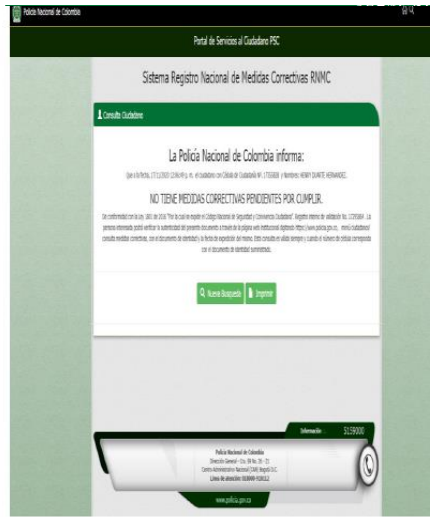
Policía Nacional de Colombia

Portal de Servicios al Ciudadano PSC

Sistema Registro Nacional de Medidas Correctivas RNMC

Consulta Ciudadano

La Policía Nacional de Colombia informa:

Que a la fecha, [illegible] el Ciudadano con Cédula de Ciudadanía Nº. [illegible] y Nombres: HENRY DUARTE HERNANDEZ.

NO TIENE MEDIDAS CORRECTIVAS PENDIENTES POR CUMPLIR.

De conformidad con la Ley 1801 de 2016 "Por la cual se expide el Código Nacional de Seguridad y Convivencia Ciudadana". Registro interno de validación No. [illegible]. La persona interesada podrá verificar la autenticidad del presente documento a través de la página web institucional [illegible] consulta medidas correctivas, con el documento de identidad y la fecha de expedición del mismo. Esta consulta es válida siempre y cuando el número de cédula corresponda con el documento de identidad suministrado.

Nueva Búsqueda Imprimir

Información 5159000

Policía Nacional de Colombia
Dirección General – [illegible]
Centro Administrativo Nacional (CAN) Bogotá D.C.
Línea de atención: 018000-910112

www.policia.gov.co